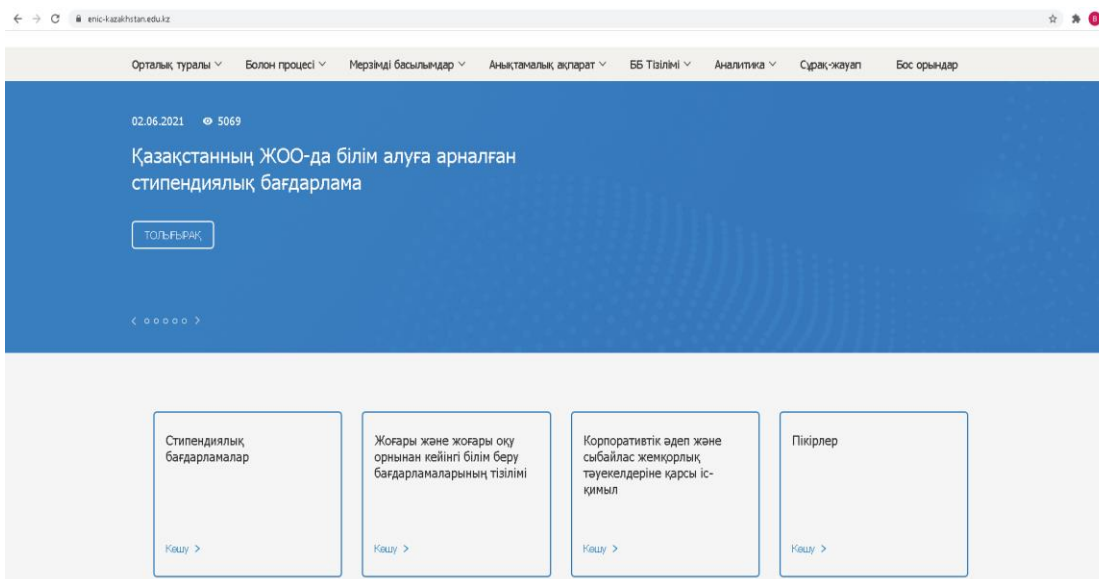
enic-kazakhstan.edu.kz

Орталық туралы ∨ Болон процесі ∨ Мерзімді басылымдар ∨ Анықтамалық ақпарат ∨ ББ Тізілімі ∨ Аналитика ∨ Сұрақ-жауап Бос орындар

02.06.2021 5069

Қазақстанның ЖОО-да білім алуға арналған стипендиялық бағдарлама

ТОЛЫҒЫРАҚ

Стипендиялық бағдарламалар

Кешу >

Жоғары және жоғары оқу орнынан кейінгі білім беру бағдарламаларының тізілімі

Кешу >

Корпоративтік әдеп және сыбайлас жемқорлық тәуекелдеріне қарсы іс-қимыл

Кешу >

Пікірлер

Кешу >